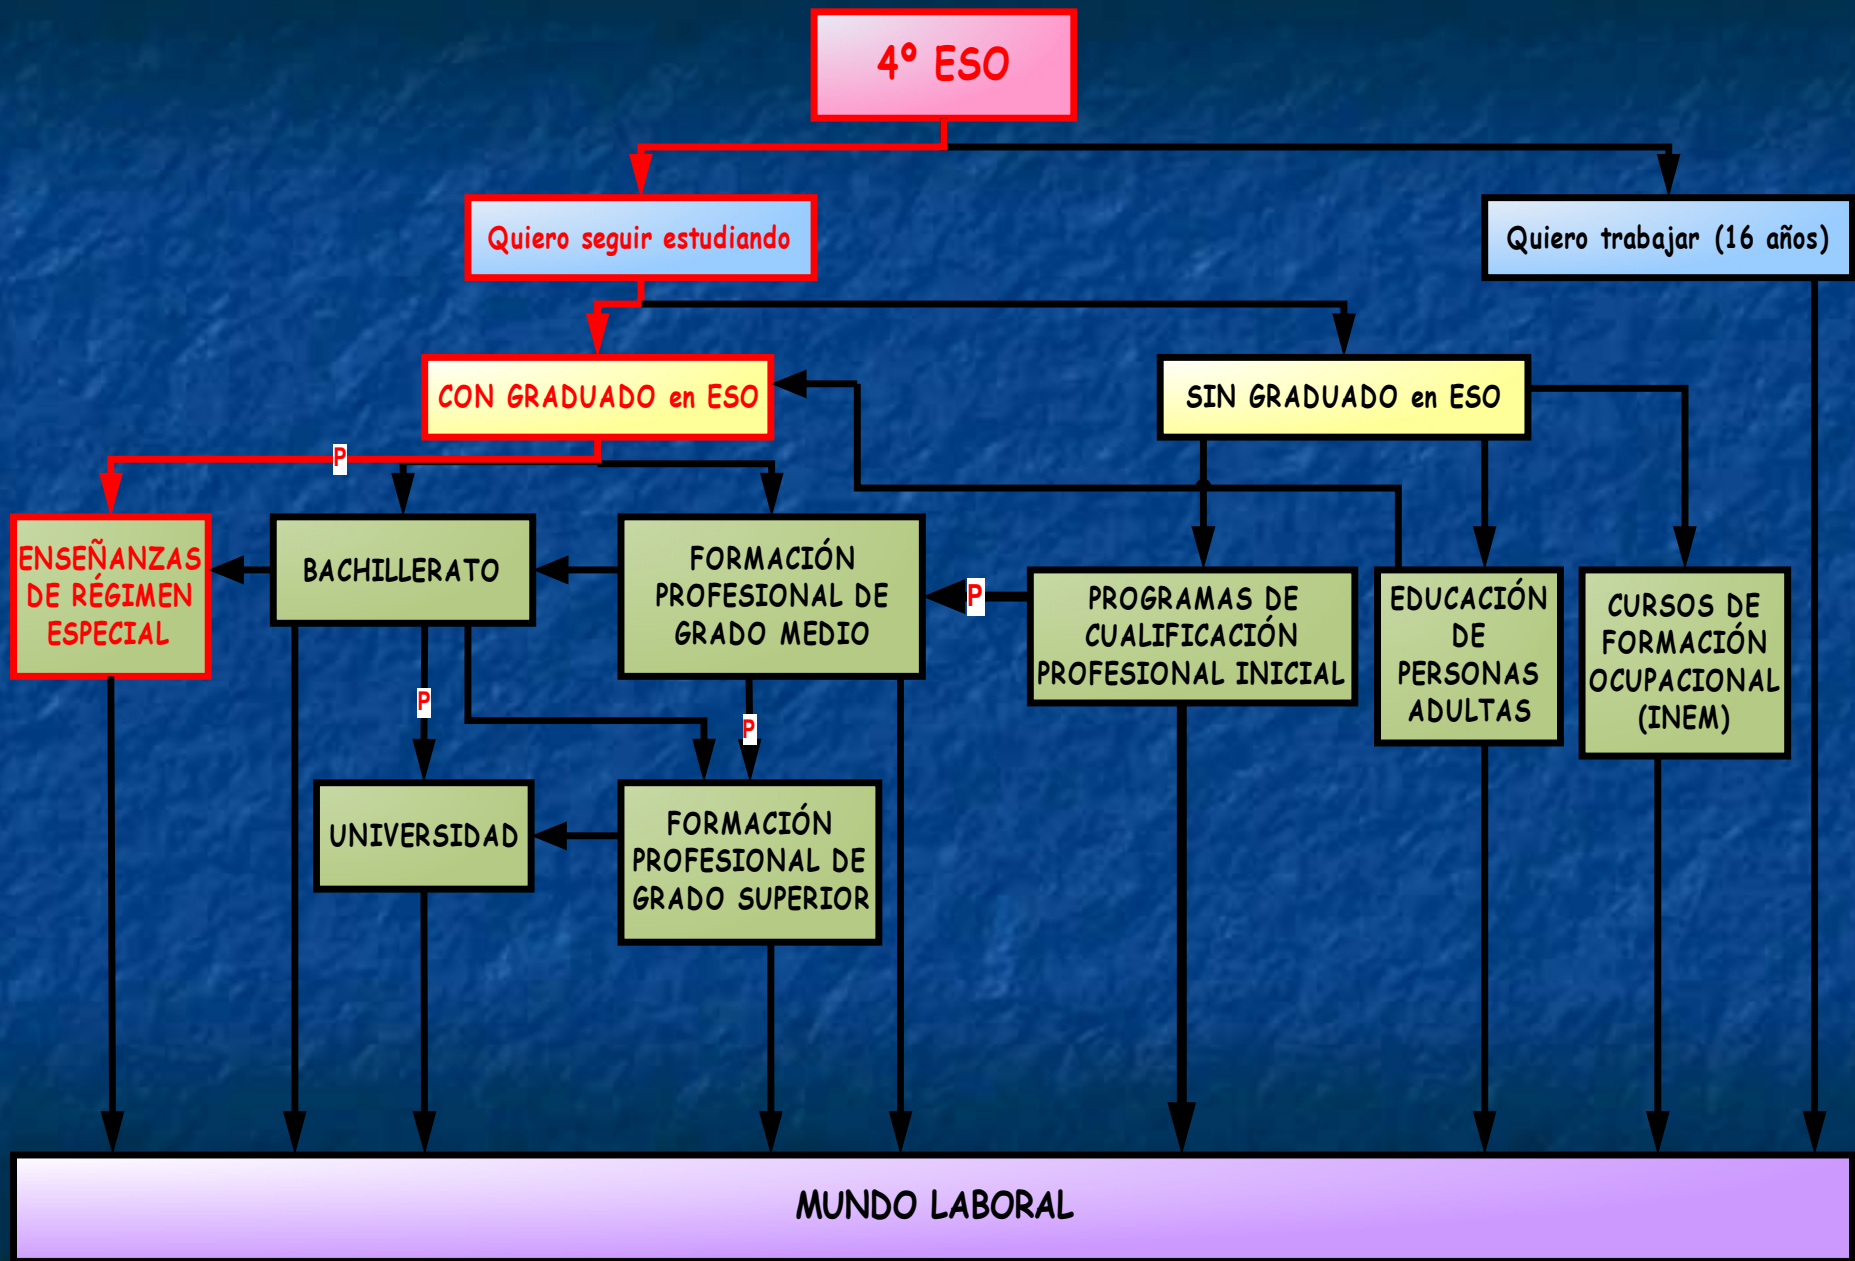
4º ESO

Quiero seguir estudiando

Quiero trabajar (16 años)

CON GRADUADO en ESO

SIN GRADUADO en ESO

P

ENSEÑANZAS DE RÉGIMEN ESPECIAL

BACHILLERATO

FORMACIÓN PROFESIONAL DE GRADO MEDIO

P

PROGRAMAS DE CUALIFICACIÓN PROFESIONAL INICIAL

EDUCACIÓN DE PERSONAS ADULTAS

CURSOS DE FORMACIÓN OCUPACIONAL (INEM)

P

P

UNIVERSIDAD

FORMACIÓN PROFESIONAL DE GRADO SUPERIOR

MUNDO LABORAL